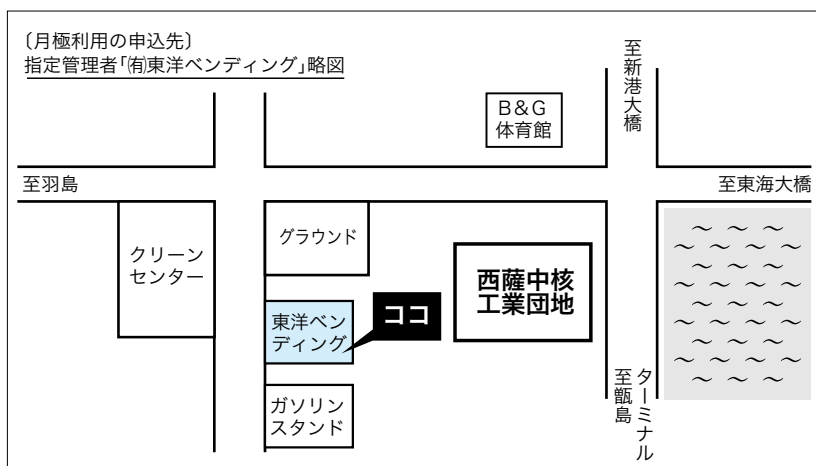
〔月極利用の申込先〕
指定管理者「㈲東洋ベンディング」略図

至新港大橋

B&G
体育館

至羽島

至東海大橋

クリーン
センター

グラウンド

西薩中核
工業団地

東洋ベン
ディング

ココ

ガソリン
スタンド

至甑島
ターミナル